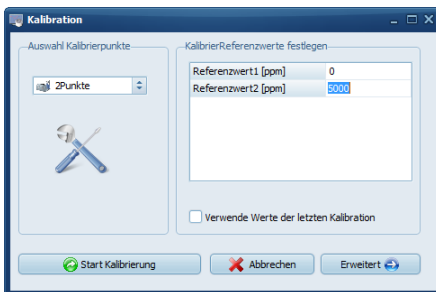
Kalibration

Auswahl Kalibrierpunkte

2Punkte

KalibrierReferenzwerte festlegen

| Referenzwert1 [ppm] | 0 |
|---|---|
| Referenzwert2 [ppm] | 5000 |

Verwende Werte der letzten Kalibration

Start Kalibrierung

Abbrechen

Erweitert